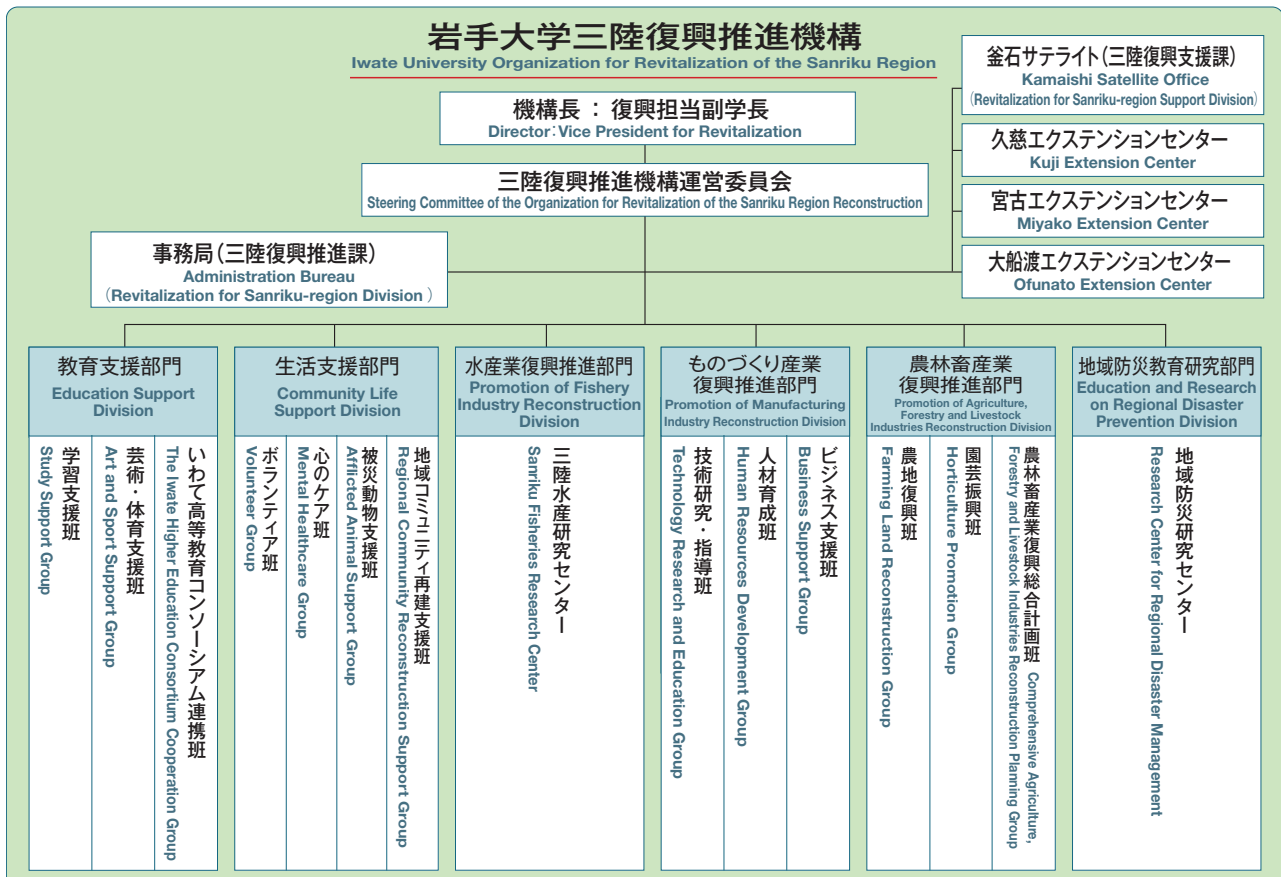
岩手大学三陸復興推進機構
Iwate University Organization for Revitalization of the Sanriku Region

釜石サテライト（三陸復興支援課）
Kamaishi Satellite Office
（Revitalization for Sanriku-region Support Division）

機構長：復興担当副学長
Director：Vice President for Revitalization

久慈エクステンションセンター
Kuji Extension Center

三陸復興推進機構運営委員会
Steering Committee of the Organization for Revitalization of the Sanriku Region Reconstruction

宮古エクステンションセンター
Miyako Extension Center

事務局（三陸復興推進課）
Administration Bureau
（Revitalization for Sanriku-region Division）

大船渡エクステンションセンター
Ofunato Extension Center

教育支援部門
Education Support Division

学習支援班
Study Support Group

芸術・体育支援班
Art and Sport Support Group

いわて高等教育コンソーシアム連携班
The Iwate Higher Education Consortium Cooperation Group

生活支援部門
Community Life Support Division

ボランティア班
Volunteer Group

心のケア班
Mental Healthcare Group

被災動物支援班
Afflicted Animal Support Group

地域コミュニティ再建支援班
Regional Community Reconstruction Support Group

水産業復興推進部門
Promotion of Fishery Industry Reconstruction Division

三陸水産研究センター
Sanriku Fisheries Research Center

ものづくり産業復興推進部門
Promotion of Manufacturing Industry Reconstruction Division

技術研究・指導班
Technology Research and Education Group

人材育成班
Human Resources Development Group

ビジネス支援班
Business Support Group

農林畜産業復興推進部門
Promotion of Agriculture, Forestry and Livestock Industries Reconstruction Division

農地復興班
Farming Land Reconstruction Group

園芸振興班
Horticulture Promotion Group

農林畜産業復興総合計画班
Comprehensive Agriculture, Forestry and Livestock Industries Reconstruction Planning Group

地域防災教育研究部門
Education and Research on Regional Disaster Prevention Division

地域防災研究センター
Research Center for Regional Disaster Management